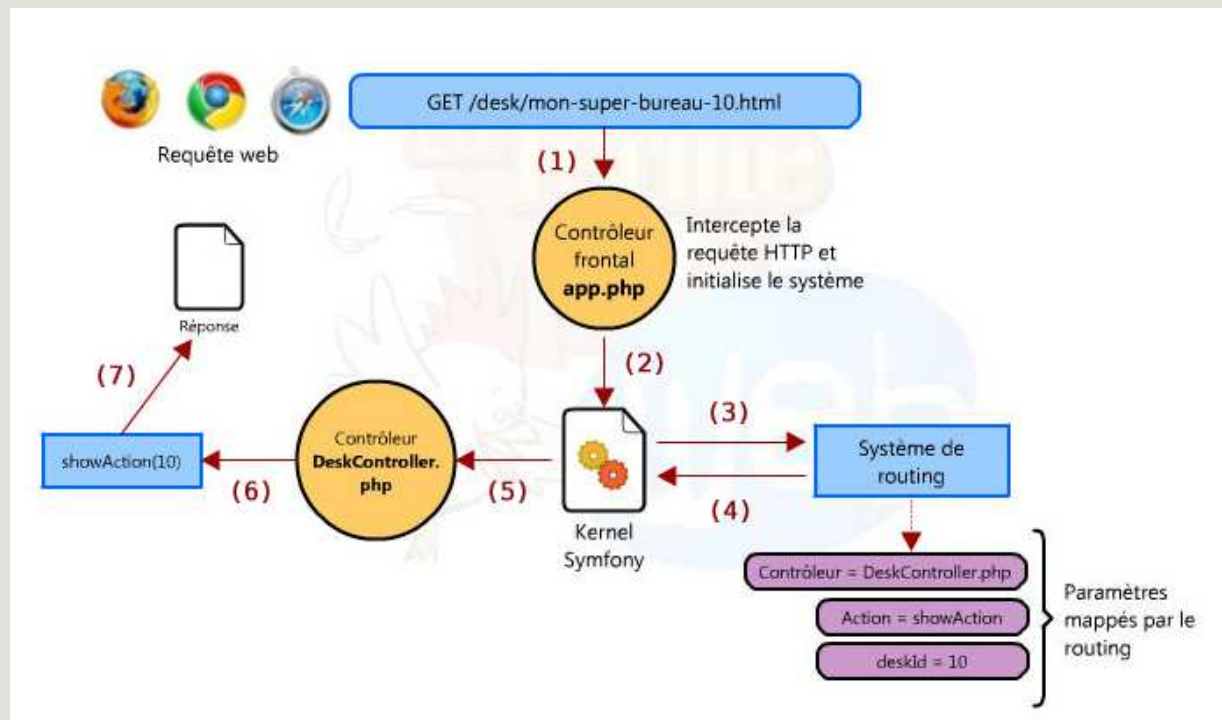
GET /desk/mon-super-bureau-10.html

Requête web

(1)

Contrôleur frontal **app.php**

Intercepte la requête HTTP et initialise le système

Réponse

(7)

(2)

(3)

showAction(10)

Contrôleur **DeskController.php**

Système de routing

(6)

(5)

(4)

Kernel Symfony

Contrôleur = DeskController.php

Action = showAction

deskId = 10

Paramètres mappés par le routing